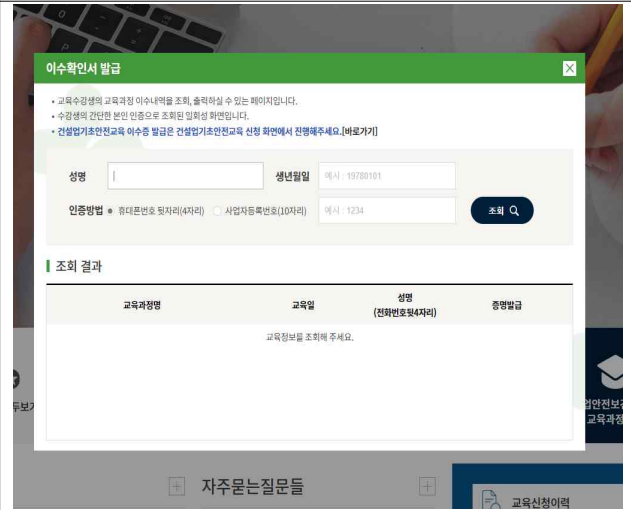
이수확인서 발급

• 교육수강생의 교육과정 이수내역을 조회, 출력하실 수 있는 페이지입니다.
• 수강생의 간단한 본인 인증으로 조회된 일회성 화면입니다.
• 건설업기초안전교육 이수증 발급은 건설업기초안전교육 신청 화면에서 진행해주세요.[바로가기]

성명 | 생년월일 예시 : 19780101

인증방법 ● 휴대폰번호 뒷자리(4자리) ○ 사업자등록번호(10자리) 예시 : 1234 조회

조회 결과

| 교육과정명 | 교육일 | 성명 (전화번호뒷4자리) | 증명발급 |
|---|---|---|---|
| 교육정보를 조회해 주세요. | | | |

두보기

업안전보건 교육과정

자주묻는질문들

교육신청이력